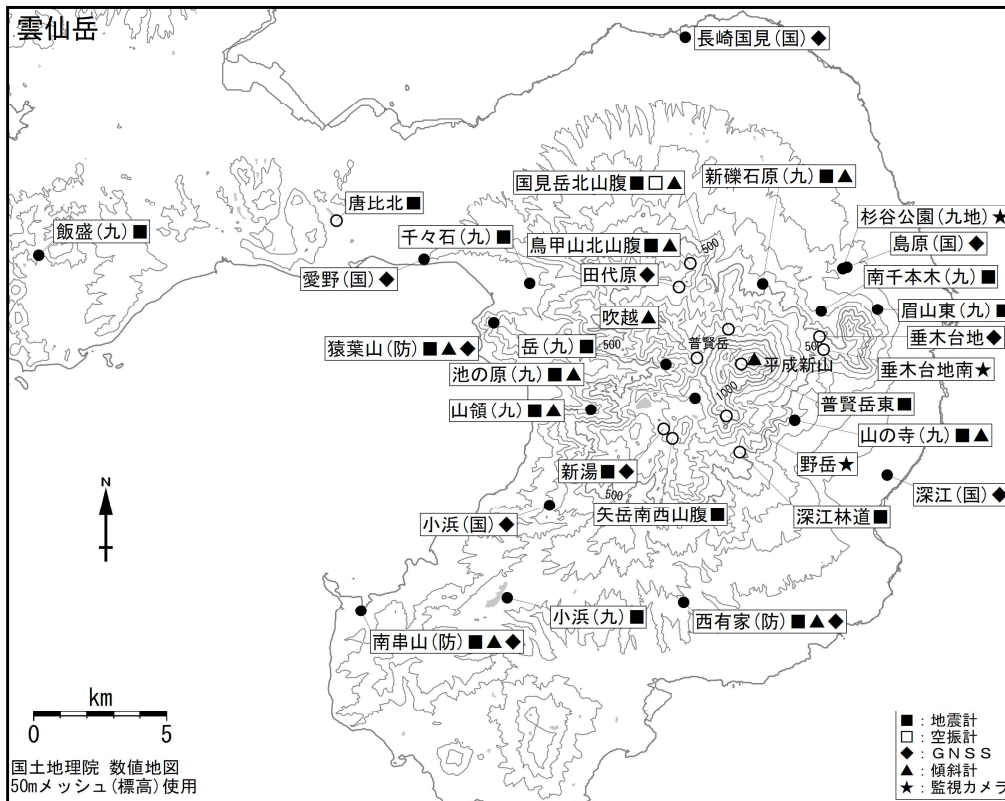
雲仙岳

長崎国見(国)◆

国見岳北山腹■□▲
新礫石原(九)■▲
唐比北■
杉谷公園(九地)★
飯盛(九)■
千々石(九)■
鳥甲山北山腹■▲
島原(国)◆
愛野(国)◆
田代原◆
南千本木(九)■
眉山東(九)■
吹越▲
垂木台地◆
猿葉山(防)■▲◆
岳(九)■
普賢岳
平成新山
池の原(九)■▲
垂木台地南★
普賢岳東■
山領(九)■▲
山の寺(九)■▲
野岳★
新湯■◆
深江(国)◆
矢岳南西山腹■
深江林道■
小浜(国)◆
N
小浜(九)■
西有家(防)■▲◆
南串山(防)■▲◆

500
500
50
1000
500
500

km
0
5

国土地理院 数値地図
50mメッシュ(標高)使用

■:地震計
□:空振計
◆:GNSS
▲:傾斜計
★:監視カメラ